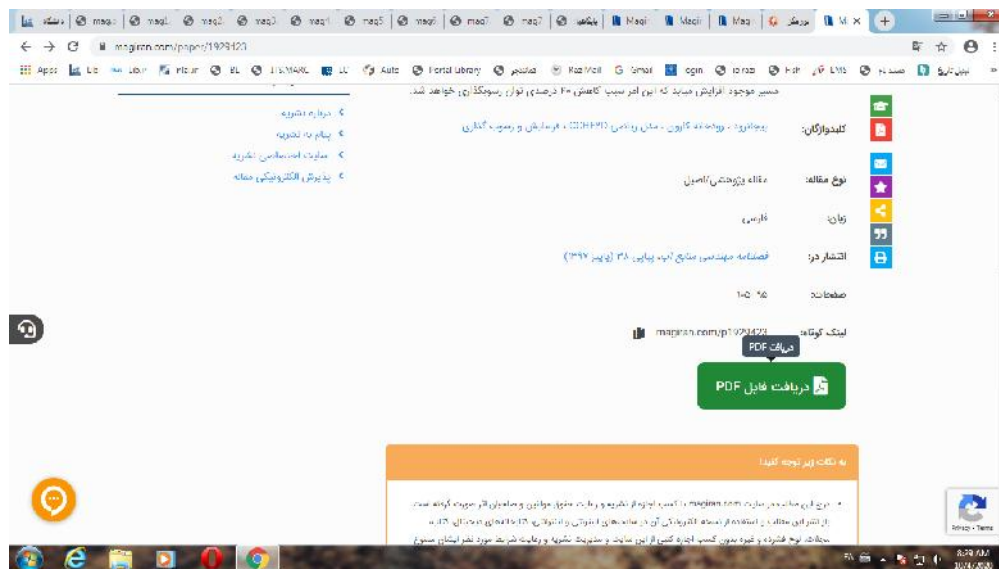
magiran.com/paper/1929423

Apps

کلیدواژگان:

نوع مقاله: مقاله پژوهشی/اصیل

زبان: فارسی

انتشار در: فصلنامه مهندسی منابع آب، پیاپی ۳۸ (پاییز ۱۳۹۷)

صفحات: ۹۵-۱۰۵

لینک کوتاه: magiran.com/p1929423

دریافت PDF

دریافت فایل PDF

درباره نشریه
پیام به نشریه
مقالات اختصاصی نشریه
پذیرش الکترونیکی مقاله

به نکات زیر توجه کنید!

Privacy - Terms

8:39 AM